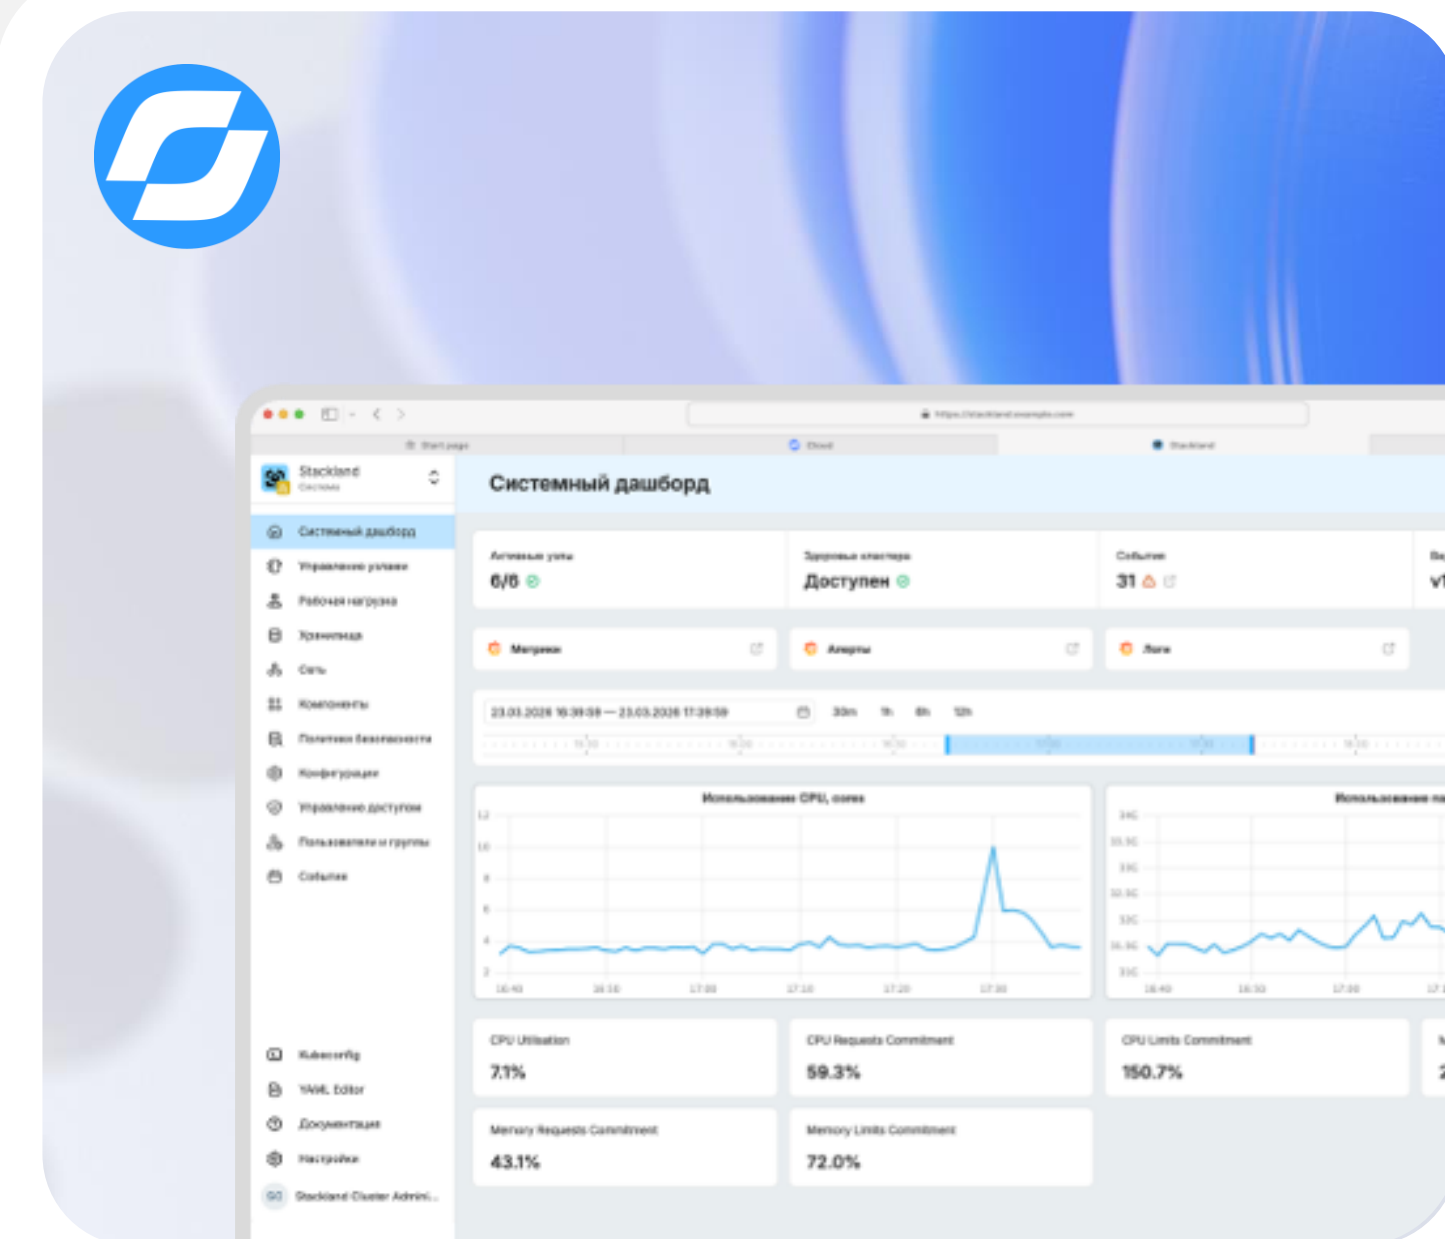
Start page
Stackland

Stackland
Системы

Системный дашборд
Управление узлами
Рабочая нагрузка
Хранилище
Сеть
Компоненты
Политики безопасности
Конфигурация
Управление доступом
Пользователи и группы
События

Kubeconfig
YAML Editor
Документация
Настройки
Stackland Cluster Admini...

Системный дашборд

Активные узлы
6/6

Здоровье кластера
Доступен

События
31

Метрики
Алерты
Логи

23.03.2026 16:39:59 — 23.03.2026 17:39:59
30m 1h 6h 12h

Использование CPU, cores

CPU Utilisation
7.1%

CPU Requests Commitment
59.3%

CPU Limits Commitment
150.7%

Memory Requests Commitment
43.1%

Memory Limits Commitment
72.0%